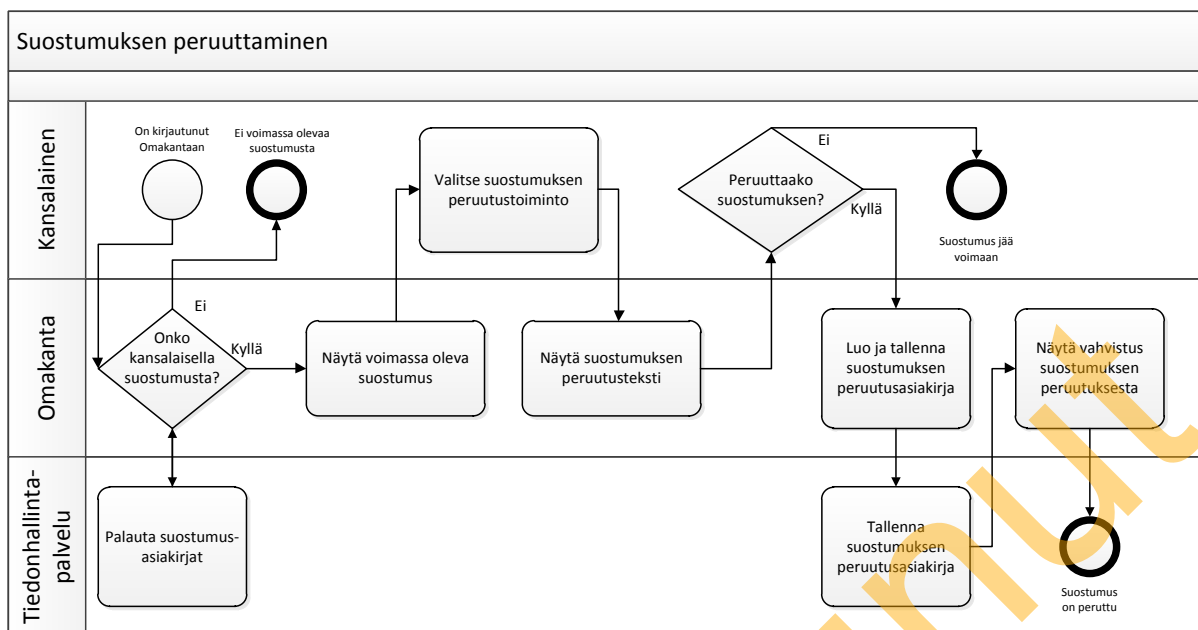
Suostumuksen peruuttaminen

Kansalainen

On kirjautunut Omakantaan

Ei voimassa olevaa suostumusta

Valitse suostumuksen peruutustoiminto

Peruuttaako suostumuksen?

Ei

Kyllä

Suostumus jää voimaan

Omakanta

Ei

Onko kansalaisella suostumusta?

Kyllä

Näytä voimassa oleva suostumus

Näytä suostumuksen peruutusteksti

Luo ja tallenna suostumuksen peruutusasiakirja

Näytä vahvistus suostumuksen peruutuksesta

Tiedonhallintapalvelu

Palauta suostumusasiakirjat

Tallenna suostumuksen peruutusasiakirja

Suostumus on peruttu